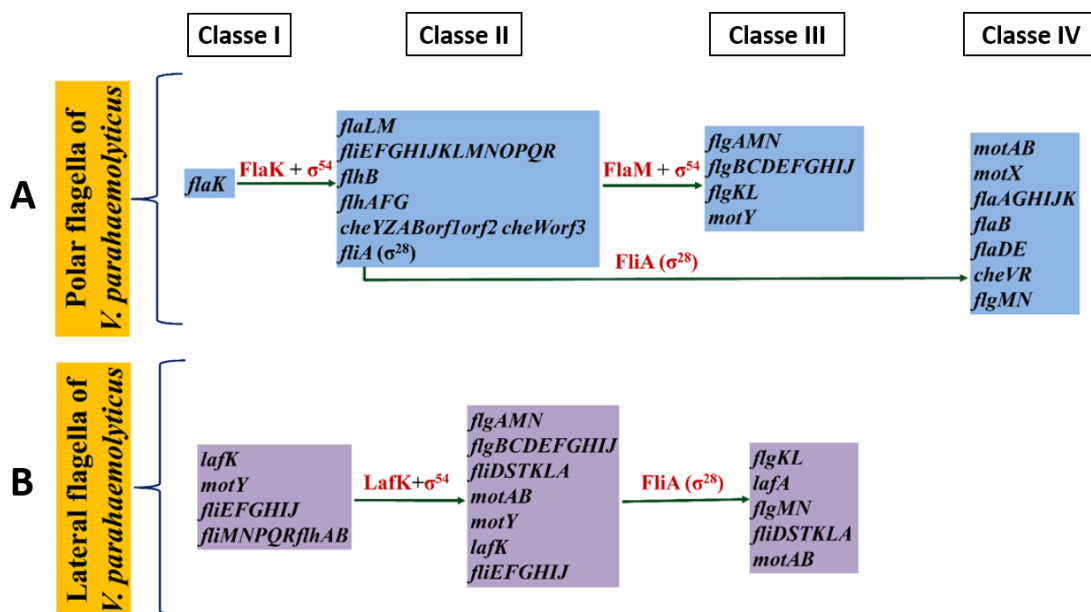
Classe I

Classe II

Classe III

Classe IV

A

Polar flagella of V. parahaemolyticus

flaK

FlaK + $\sigma^{54}$

flaLM
fliEFGHIJKLMNOPQR
flhB
flhAFG
cheYZABorf1orf2 cheWorf3
fliA ($\sigma^{28}$)

FlaM + $\sigma^{54}$

flgAMN
flgBCDEFGHIJ
flgKL
motY

FliA ($\sigma^{28}$)

motAB
motX
flaAGHIJK
flaB
flaDE
cheVR
flgMN

B

Lateral flagella of V. parahaemolyticus

lafK
motY
fliEFGHIJ
fliMNPQRflhAB

LafK+$\sigma^{54}$

flgAMN
flgBCDEFGHIJ
fliDSTKLA
motAB
motY
lafK
fliEFGHIJ

FliA ($\sigma^{28}$)

flgKL
lafA
flgMN
fliDSTKLA
motAB